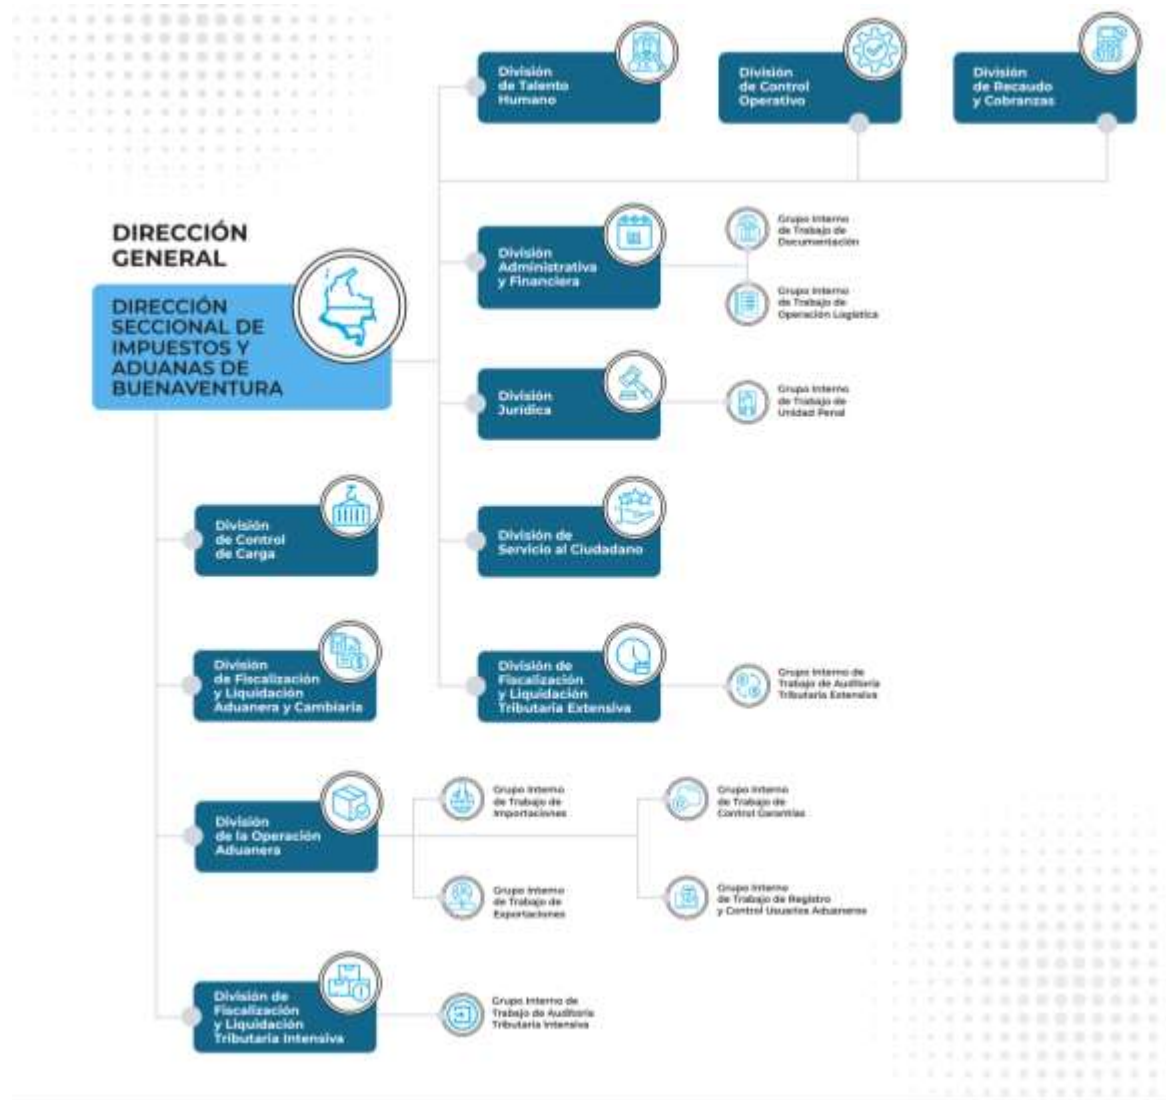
DIRECCIÓN GENERAL

DIRECCIÓN SECCIONAL DE IMPUESTOS Y ADUANAS DE BUENAVENTURA

División de Talento Humano

División de Control Operativo

División de Recaudo y Cobranzas

División Administrativa y Financiera

Grupo Interno de Trabajo de Documentación

Grupo Interno de Trabajo de Operación Logística

División Jurídica

Grupo Interno de Trabajo de Unidad Penal

División de Servicio al Ciudadano

División de Fiscalización y Liquidación Tributaria Extensiva

Grupo Interno de Trabajo de Auditoría Tributaria Extensiva

División de Control de Carga

División de Fiscalización y Liquidación Aduanera y Cambiaria

División de la Operación Aduanera

Grupo Interno de Trabajo de Importaciones

Grupo Interno de Trabajo de Exportaciones

Grupo Interno de Trabajo de Control Garantías

Grupo Interno de Trabajo de Registro y Control Usuarios Aduaneros

División de Fiscalización y Liquidación Tributaria Intensiva

Grupo Interno de Trabajo de Auditoría Tributaria Intensiva